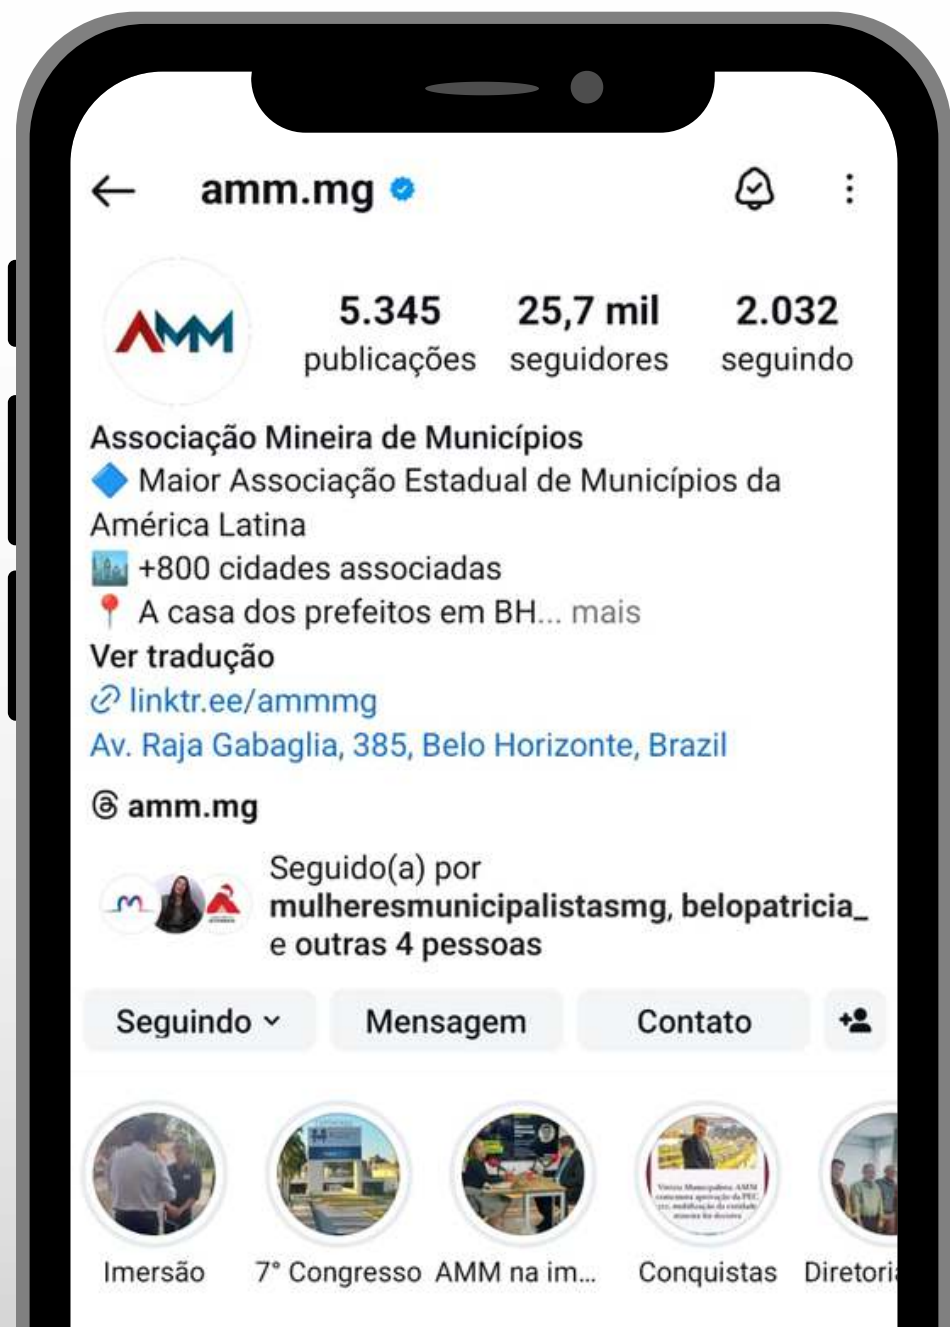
← amm.mg

AMM

5.345 publicações
25,7 mil seguidores
2.032 seguindo

Associação Mineira de Municípios
🔷 Maior Associação Estadual de Municípios da América Latina
🏙 +800 cidades associadas
📍 A casa dos prefeitos em BH... mais
Ver tradução
linktr.ee/ammmg
Av. Raja Gabaglia, 385, Belo Horizonte, Brazil

amm.mg

Seguido(a) por mulheresmunicipalistasmg, belopatricia_ e outras 4 pessoas

Seguindo
Mensagem
Contato

Imersão
7° Congresso
AMM na im...
Conquistas
Diretori